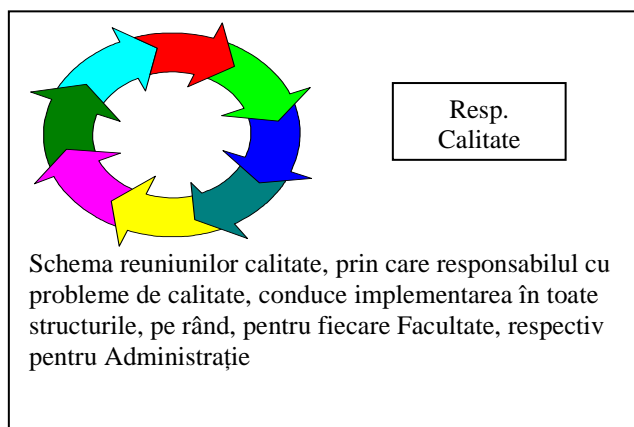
Resp.
Calitate

Schema reuniunilor calitate, prin care responsabilul cu probleme de calitate, conduce implementarea în toate structurile, pe rând, pentru fiecare Facultate, respectiv pentru Administrație